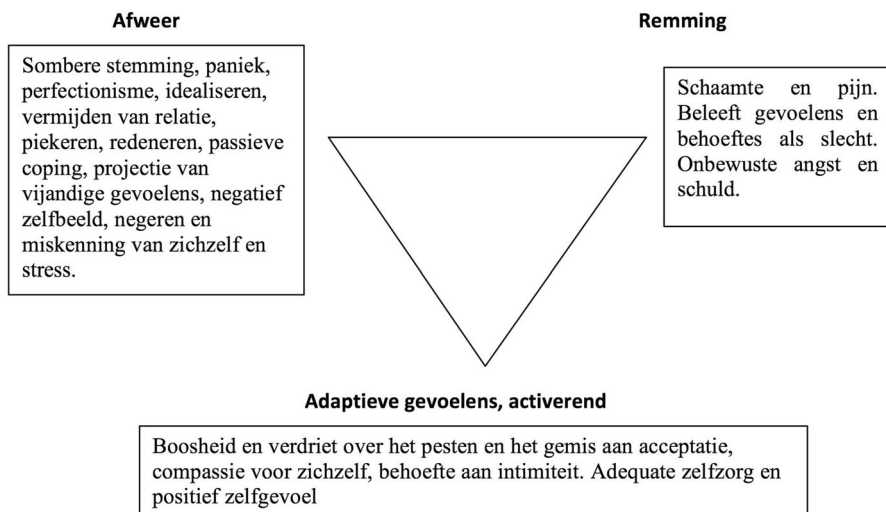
Afweer

Sombere stemming, paniek, perfectionisme, idealiseren, vermijden van relatie, piekeren, redeneren, passieve coping, projectie van vijandige gevoelens, negatief zelfbeeld, negeren en miskenning van zichzelf en stress.

Remming

Schaamte en pijn. Beleeft gevoelens en behoeftes als slecht. Onbewuste angst en schuld.

Adaptieve gevoelens, activerend

Boosheid en verdriet over het pesten en het gemis aan acceptatie, compassie voor zichzelf, behoefte aan intimiteit. Adequate zelfzorg en positief zelfgevoel